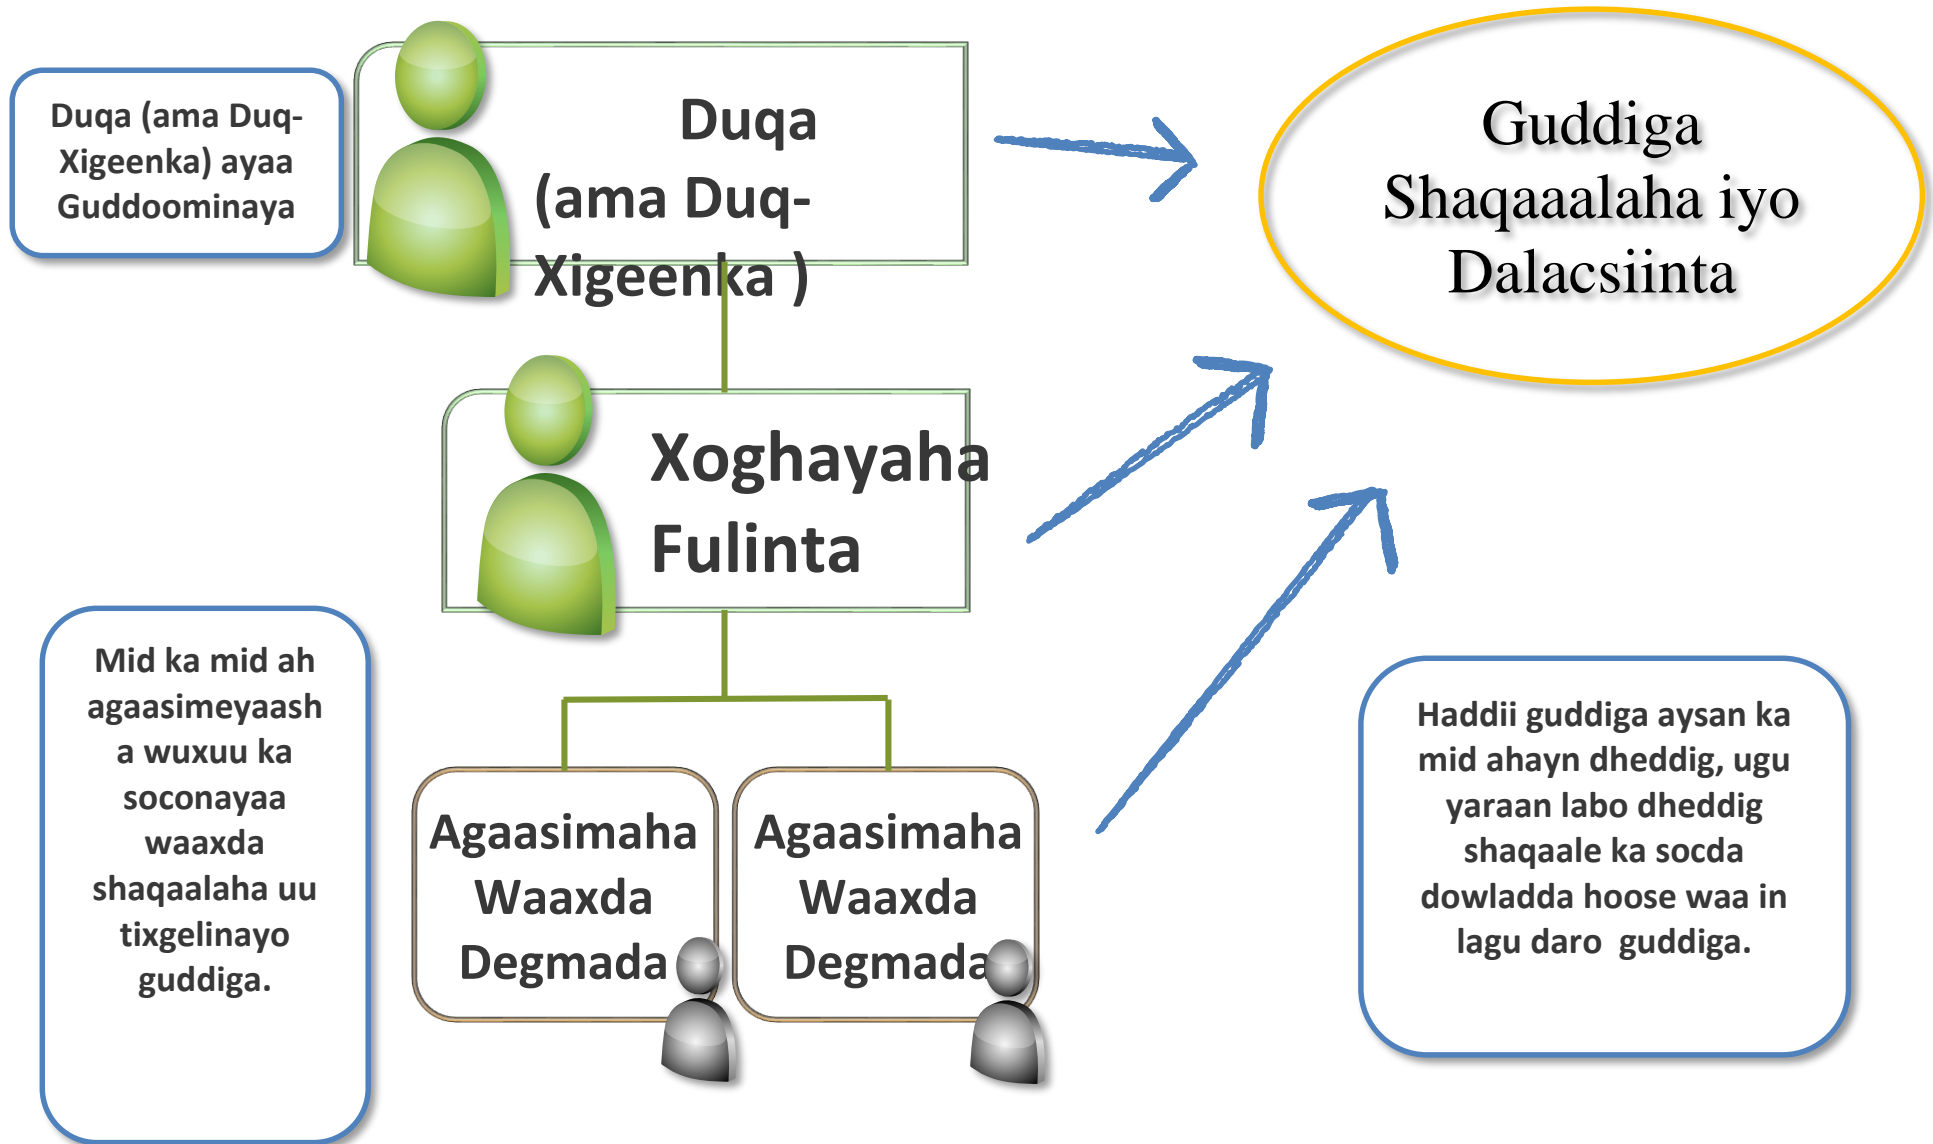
Duqa (ama Duq-Xigeenka) ayaa Guddoominaya

Duqa (ama Duq-Xigeenka )

Guddiga Shaqaaalaha iyo Dalacsiinta

Xoghayaha Fulinta

Mid ka mid ah agaasimeyaasha wuxuu ka soconayaa waaxda shaqaalaha uu tixgelinayo guddiga.

Agaasimaha Waaxda Degmada

Agaasimaha Waaxda Degmada

Haddii guddiga aysan ka mid ahayn dheddig, ugu yaraan labo dheddig shaqaale ka socda dowladda hoose waa in lagu daro guddiga.